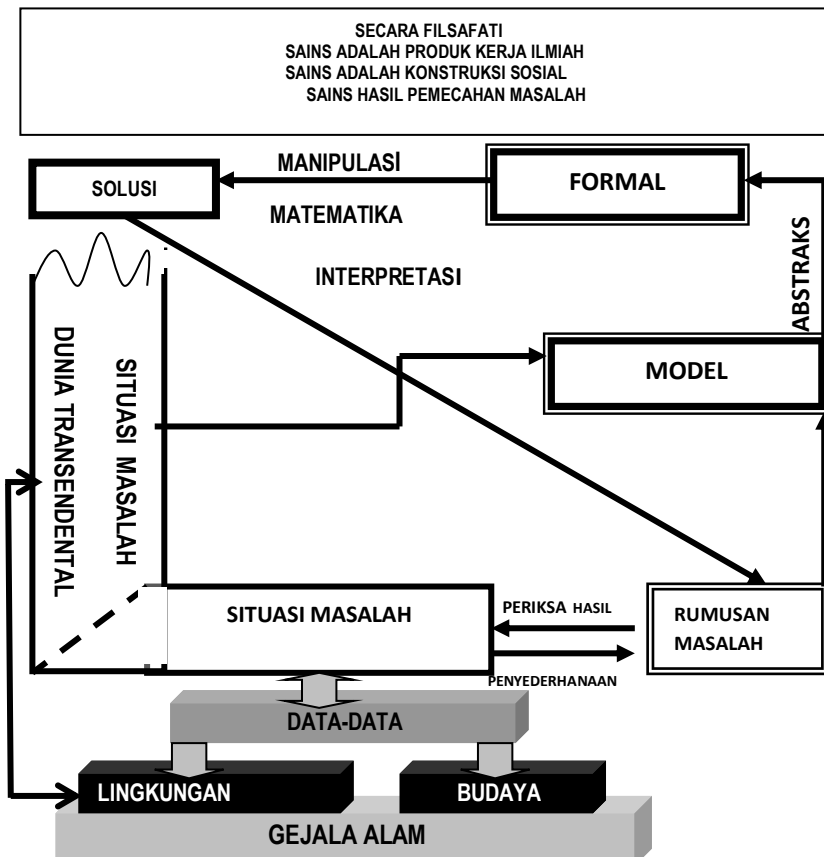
SECARA FILSAFATI
SAINS ADALAH PRODUK KERJA ILMIAH
SAINS ADALAH KONSTRUKSI SOSIAL
SAINS HASIL PEMECAHAN MASALAH

SOLUSI

MANIPULASI

FORMAL

MATEMATIKA

ABSTRAKS

INTERPRETASI

DUNIA TRANSENDENTAL

SITUASI MASALAH

MODEL

SITUASI MASALAH

PERIKSA HASIL

RUMUSAN MASALAH

PENYEDERHANAAN

DATA-DATA

LINGKUNGAN

BUDAYA

GEJALA ALAM